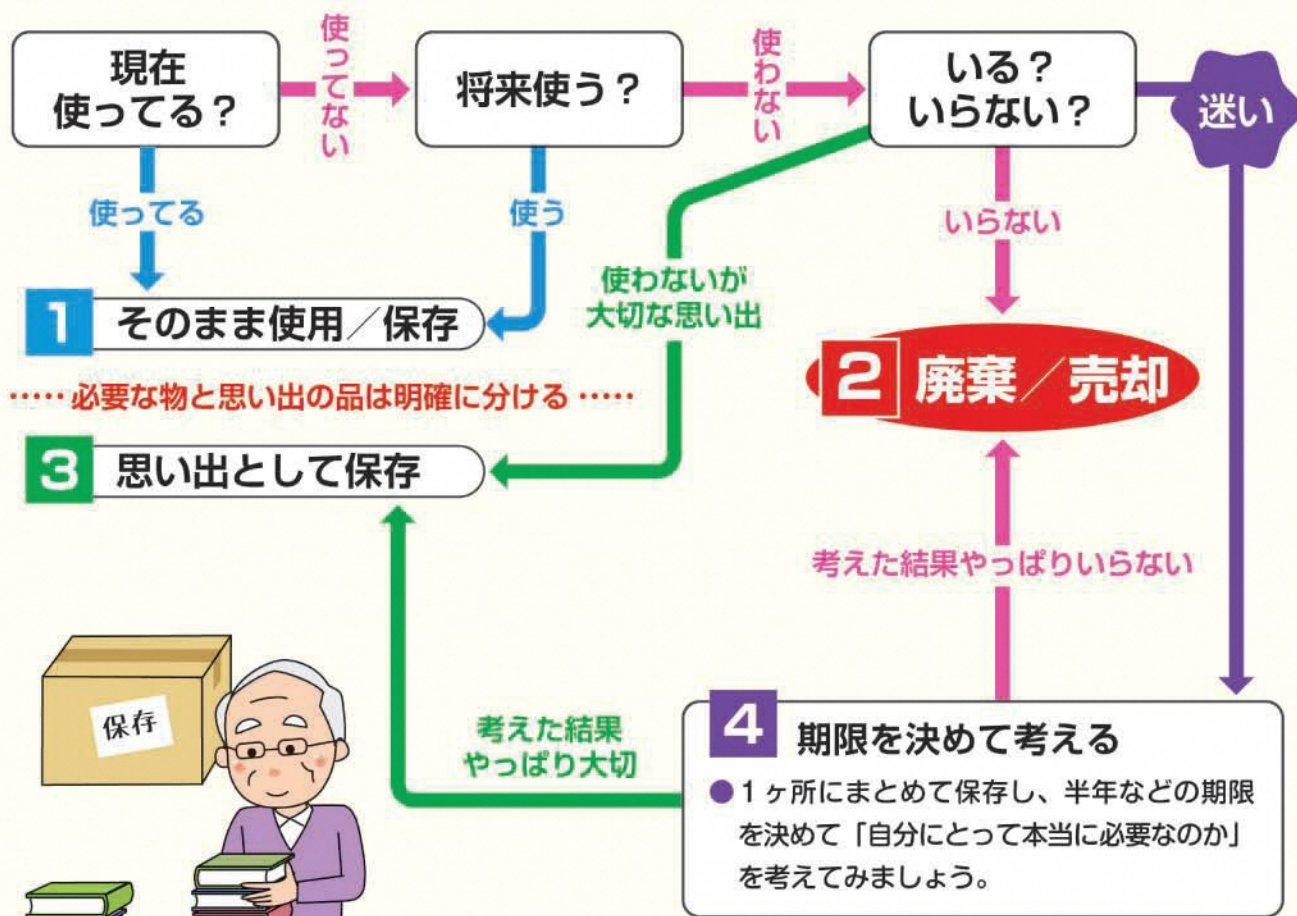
現在
使ってる？

使ってない

将来使う？

使わない

いる？
いらない？

迷い

使ってる

使う

使わないが
大切な思い出

いらない

1 そのまま使用／保存

…… 必要な物と思い出の品は明確に分ける ……

2 廃棄／売却

3 思い出として保存

考えた結果やっぱりいらない

保存

考えた結果
やっぱり大切

4 期限を決めて考える

● 1ヶ所にまとめて保存し、半年などの期限を決めて「自分にとって本当に必要なのか」を考えてみましょう。